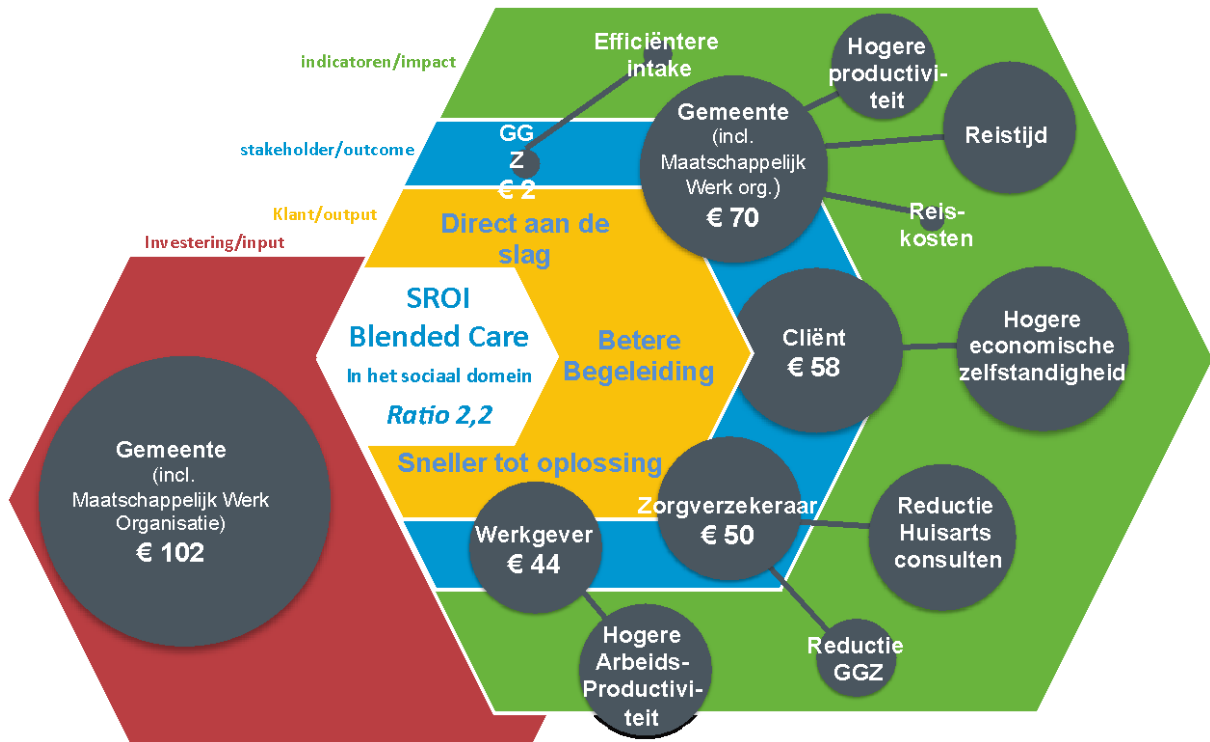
indicatoren/impact

stakeholder/outcome

Klant/output

Investering/input

Efficiëntere intake

Hogere productiviteit

Gemeente (incl. Maatschappelijk Werk org.) € 70

Reistijd

Reiskosten

GGZ € 2

Direct aan de slag

SROI Blended Care

In het sociaal domein

Ratio 2,2

Betere Begeleiding

Cliënt € 58

Hogere economische zelfstandigheid

Sneller tot oplossing

Gemeente (incl. Maatschappelijk Werk Organisatie) € 102

Werkgever € 44

Zorgverzekeraar € 50

Reductie Huisarts consulten

Reductie GGZ

Hogere Arbeids-Productiviteit